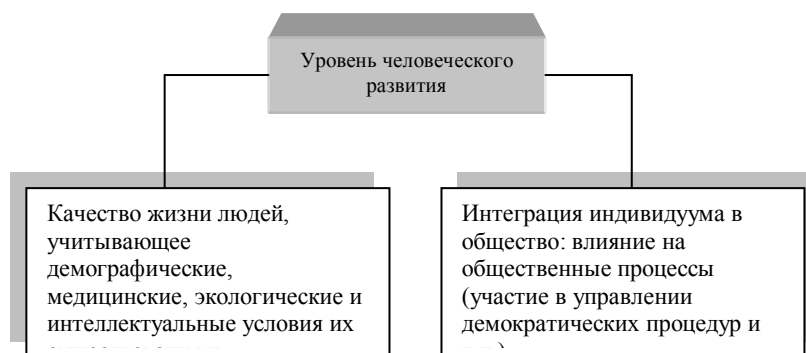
Уровень человеческого развития

Качество жизни людей, учитывающее демографические, медицинские, экологические и интеллектуальные условия их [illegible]

Интеграция индивидуума в общество: влияние на общественные процессы (участие в управлении демократических процедур и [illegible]